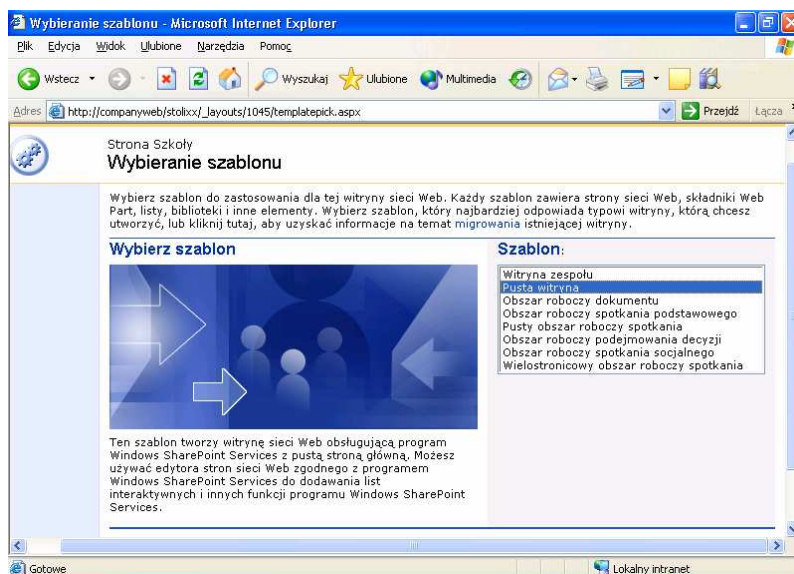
Wybieranie szablonu - Microsoft Internet Explorer

Plik Edycja Widok Ulubione Narzędzia Pomoc

Wstecz Wyszukaj Ulubione Multimedia

Adres http://companyweb/stolixx/_layouts/1045/templatepick.aspx Przejdź Łącza

Strona Szkoły
Wybieranie szablonu

Wybierz szablon do zastosowania dla tej witryny sieci Web. Każdy szablon zawiera strony sieci Web, składniki Web Part, listy, biblioteki i inne elementy. Wybierz szablon, który najbardziej odpowiada typowi witryny, którą chcesz utworzyć, lub kliknij tutaj, aby uzyskać informacje na temat migrowania istniejącej witryny.

Wybierz szablon

Szablon:

Witryna zespołu
Pusta witryna
Obszar roboczy dokumentu
Obszar roboczy spotkania podstawowego
Pusty obszar roboczy spotkania
Obszar roboczy podejmowania decyzji
Obszar roboczy spotkania socjalnego
Wielostronicowy obszar roboczy spotkania

Ten szablon tworzy witrynę sieci Web obsługującą program Windows SharePoint Services z pustą stroną główną. Możesz używać edytora stron sieci Web zgodnego z programem Windows SharePoint Services do dodawania list interaktywnych i innych funkcji programu Windows SharePoint Services.

Gotowe

Lokalny intranet